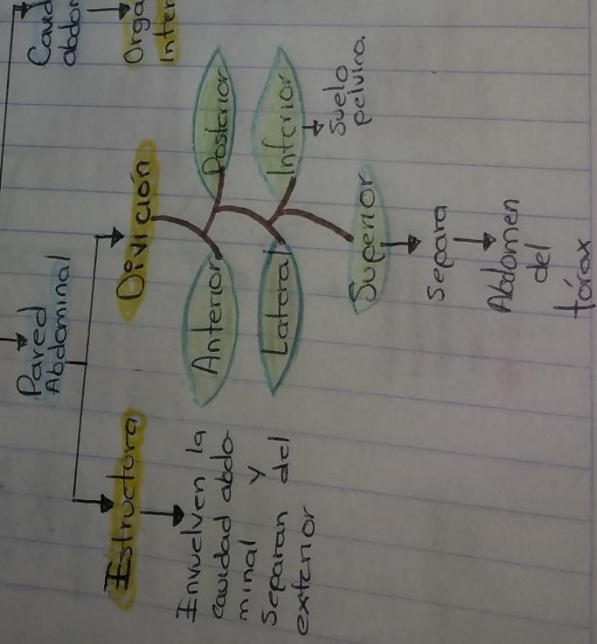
Pared Abdominal

Estructura

Envuelven la cavidad abdominal y Separan del exterior

Devisión

Anterior

Posterior

Lateral

Inferior

Suelo pelvico

Superior

Separa

Abdomen del tórax

Cavid abdom

Orga Inter